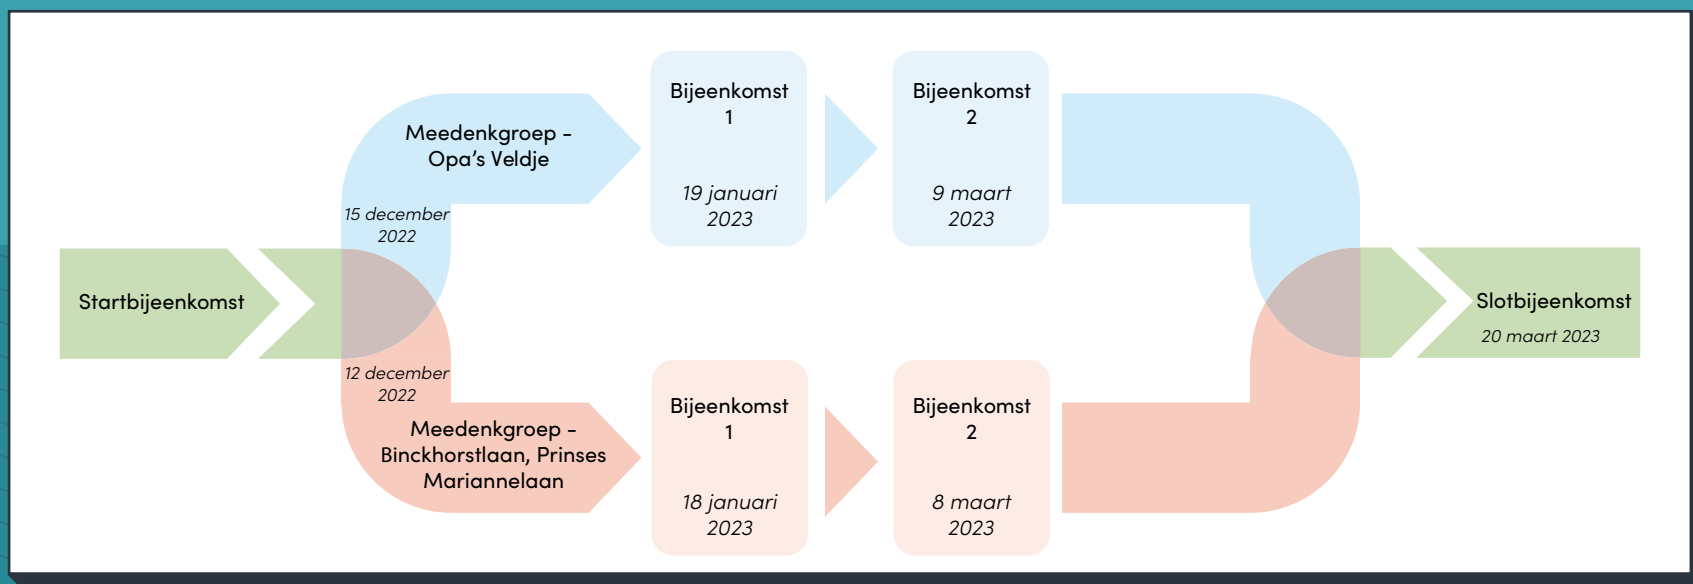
Startbijeenkomst

Meedenkgroep – Opa's Veldje

15 december 2022

Bijeenkomst 1

19 januari 2023

Bijeenkomst 2

9 maart 2023

12 december 2022

Meedenkgroep – Binckhorstlaan, Prinses Mariannelaan

Bijeenkomst 1

18 januari 2023

Bijeenkomst 2

8 maart 2023

Slotbijeenkomst

20 maart 2023